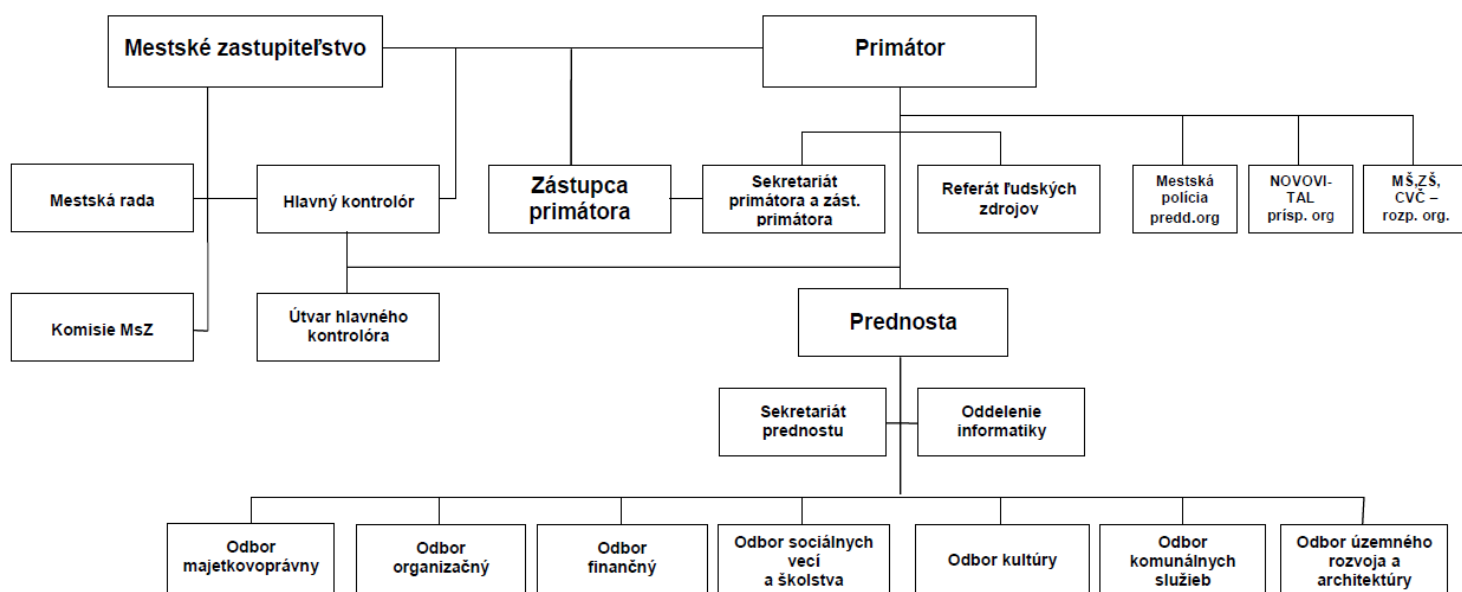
Mestské zastupiteľstvo

Primátor

Mestská rada

Hlavný kontrolór

Zástupca primátora

Sekretariát primátora a zást. primátora

Referát ľudských zdrojov

Mestská polícia predd.org

NOVOVITAL prísp. org

MŠ,ZŠ, CVČ – rozp. org.

Komisie MsZ

Útvar hlavného kontrolóra

Prednosta

Sekretariát prednostu

Oddelenie informatiky

Odbor majetkovoprávny

Odbor organizačný

Odbor finančný

Odbor sociálnych vecí a školstva

Odbor kultúry

Odbor komunálnych služieb

Odbor územného rozvoja a architektúry